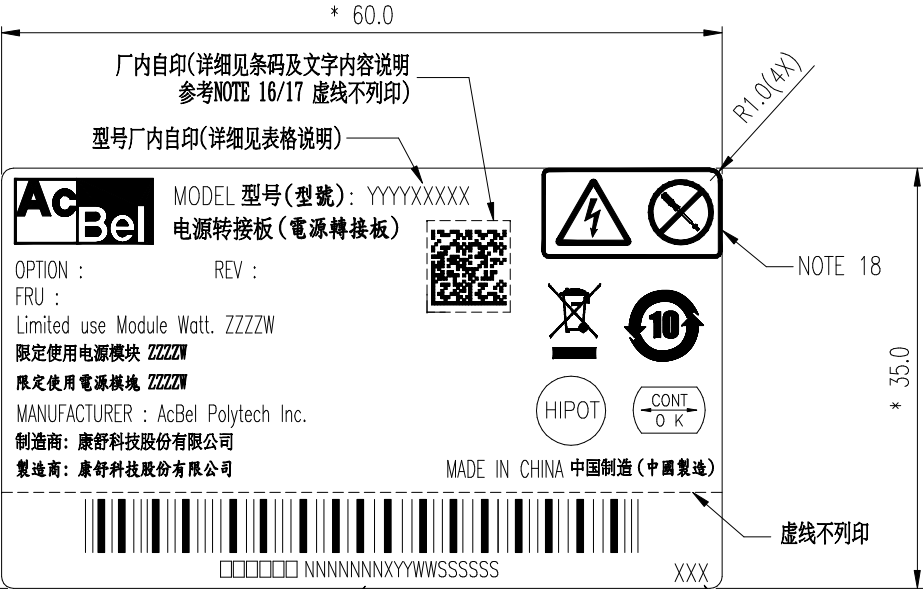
* 60.0

厂内自印(详细见条码及文字内容说明
参考NOTE 16/17 虚线不列印)

型号厂内自印(详细见表格说明)

R1.0(4X)

AcBel

MODEL 型号(型號): YYYYXXXXX
电源转接板(電源轉接板)

NOTE 18

OPTION :
REV :
FRU :

Limited use Module Watt. ZZZZW
限定使用电源模块 ZZZZW
限定使用電源模塊 ZZZZW

10

* 35.0

MANUFACTURER : AcBel Polytech Inc.
制造商: 康舒科技股份有限公司
製造商: 康舒科技股份有限公司

HIPOT

CONT
O K

MADE IN CHINA 中国制造(中國製造)

虚线不列印

□□□□□□ NNNNNNNXYYWWSSSSSS

XXX